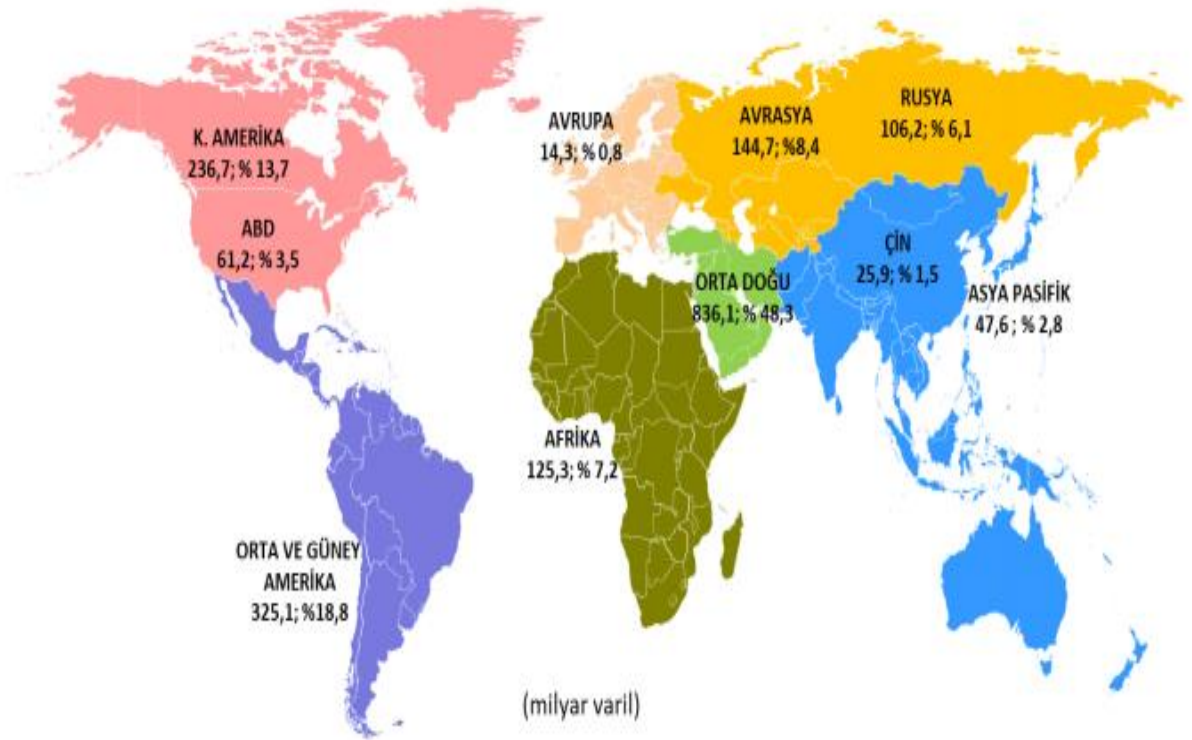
K. AMERİKA
236,7; % 13,7

ABD
61,2; % 3,5

AVRUPA
14,3; % 0,8

AVRASYA
144,7; %8,4

RUSYA
106,2; % 6,1

ÇİN
25,9; % 1,5

ORTA DOĞU
836,1; % 48,3

ASYA PASİFİK
47,6 ; % 2,8

AFRİKA
125,3; % 7,2

ORTA VE GÜNEY AMERİKA
325,1; %18,8

(milyar varil)